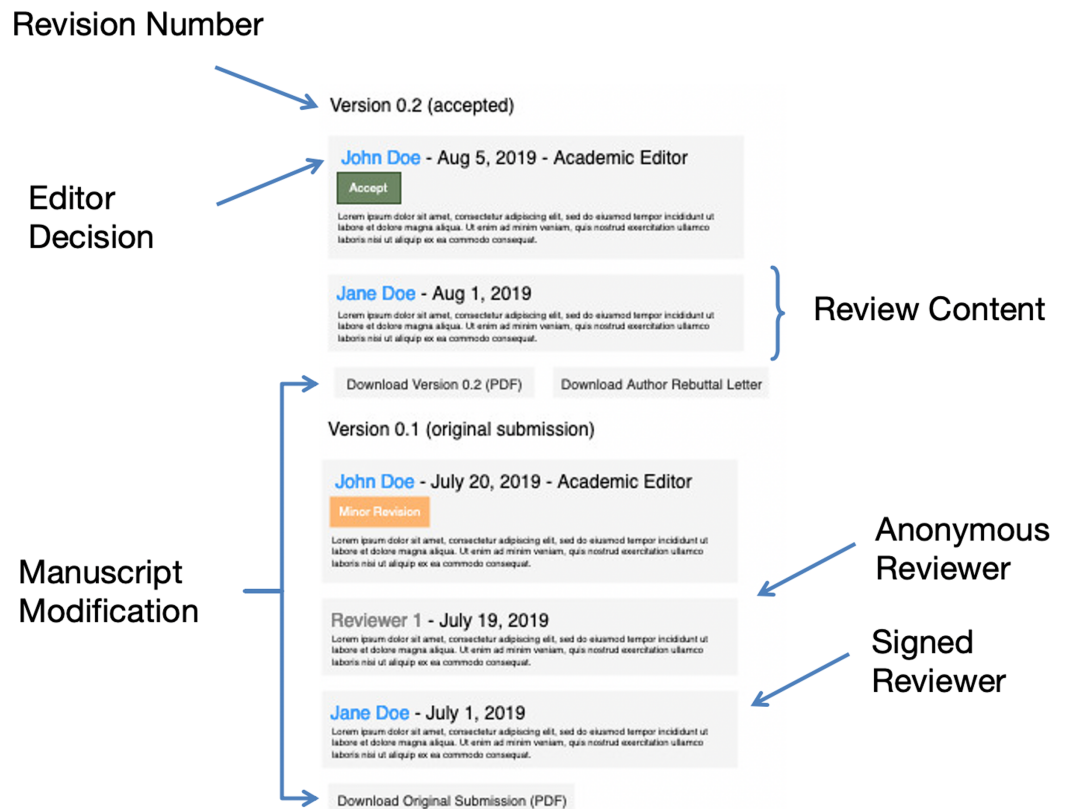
Revision Number

Version 0.2 (accepted)

Editor Decision

John Doe - Aug 5, 2019 - Academic Editor

Accept

Lorem ipsum dolor sit amet, consectetur adipiscing elit, sed do eiusmod tempor incididunt ut labore et dolore magna aliqua. Ut enim ad minim veniam, quis nostrud exercitation ullamco laboris nisi ut aliquip ex ea commodo consequat.

Jane Doe - Aug 1, 2019

Lorem ipsum dolor sit amet, consectetur adipiscing elit, sed do eiusmod tempor incididunt ut labore et dolore magna aliqua. Ut enim ad minim veniam, quis nostrud exercitation ullamco laboris nisi ut aliquip ex ea commodo consequat.

Review Content

Download Version 0.2 (PDF)

Download Author Rebuttal Letter

Version 0.1 (original submission)

John Doe - July 20, 2019 - Academic Editor

Minor Revision

Lorem ipsum dolor sit amet, consectetur adipiscing elit, sed do eiusmod tempor incididunt ut labore et dolore magna aliqua. Ut enim ad minim veniam, quis nostrud exercitation ullamco laboris nisi ut aliquip ex ea commodo consequat.

Anonymous Reviewer

Manuscript Modification

Reviewer 1 - July 19, 2019

Lorem ipsum dolor sit amet, consectetur adipiscing elit, sed do eiusmod tempor incididunt ut labore et dolore magna aliqua. Ut enim ad minim veniam, quis nostrud exercitation ullamco laboris nisi ut aliquip ex ea commodo consequat.

Signed Reviewer

Jane Doe - July 1, 2019

Lorem ipsum dolor sit amet, consectetur adipiscing elit, sed do eiusmod tempor incididunt ut labore et dolore magna aliqua. Ut enim ad minim veniam, quis nostrud exercitation ullamco laboris nisi ut aliquip ex ea commodo consequat.

Download Original Submission (PDF)